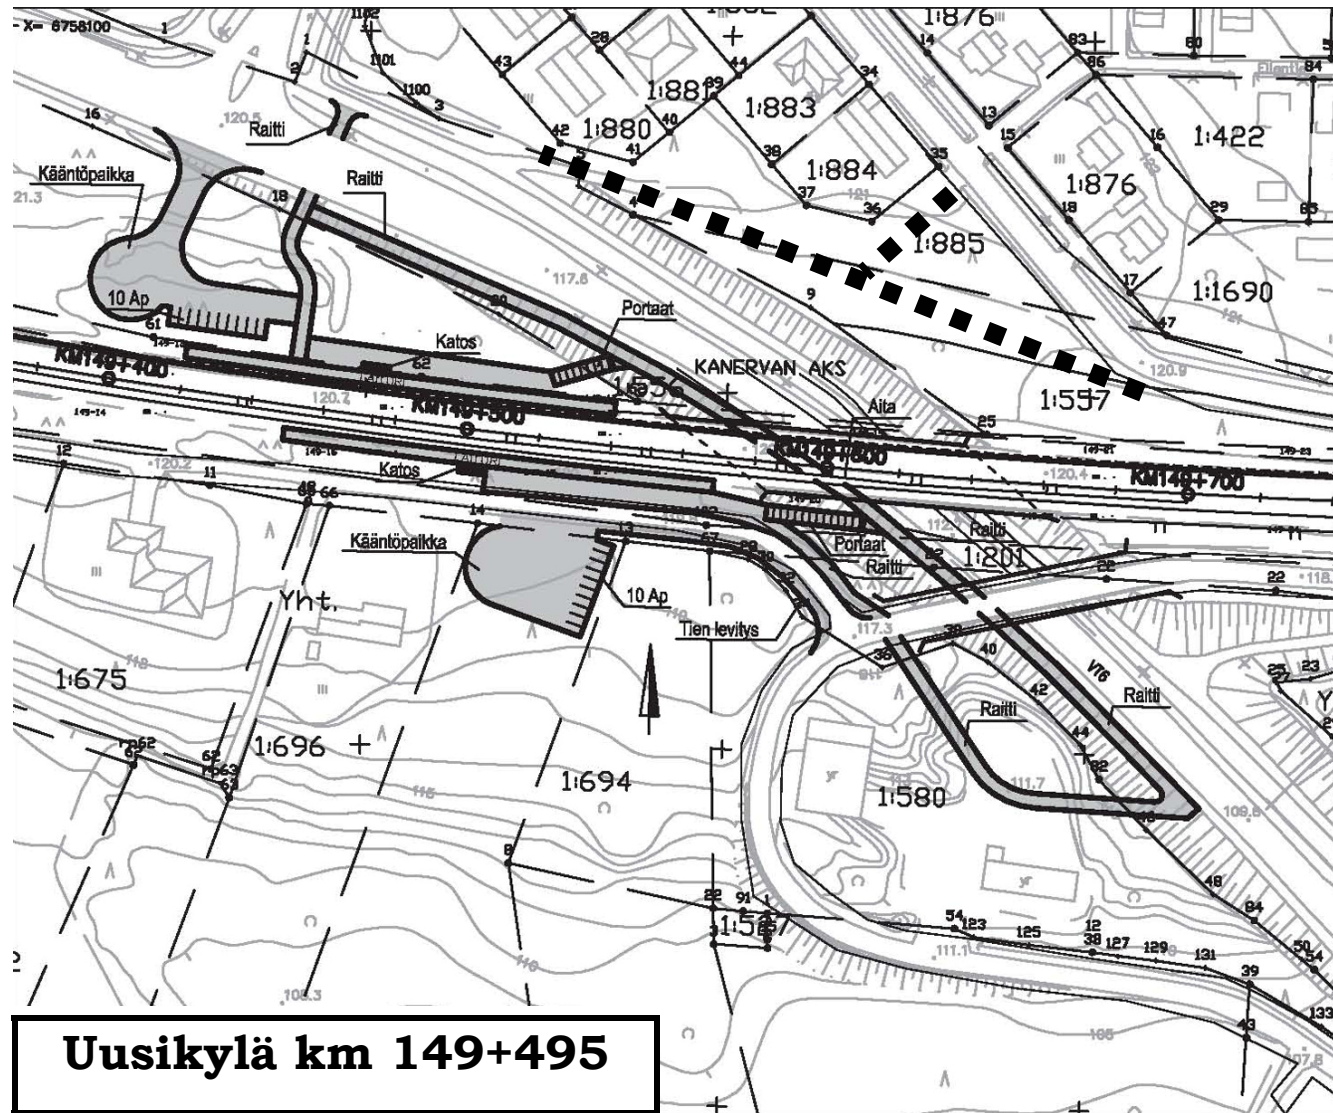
X= 6758100
1:876
1:881
1:883
1:880
1:884
1:422
1:876
1:885
1:1690
1:557
Raitti
Raitti
Kääntöpaikka
10 Ap
Katos
Portaat
KANERVAN AKS
KM149+400
KM149+500
KM149+600
KM149+700
1:556
Aita
Katos
Kääntöpaikka
10 Ap
Portaat
Raitti
Raitti
1:201
Tien levitys
VT6
Raitti
Raitti
Yht.
1:675
1:696
1:694
1:580
1:567
Uusikylä km 149+495